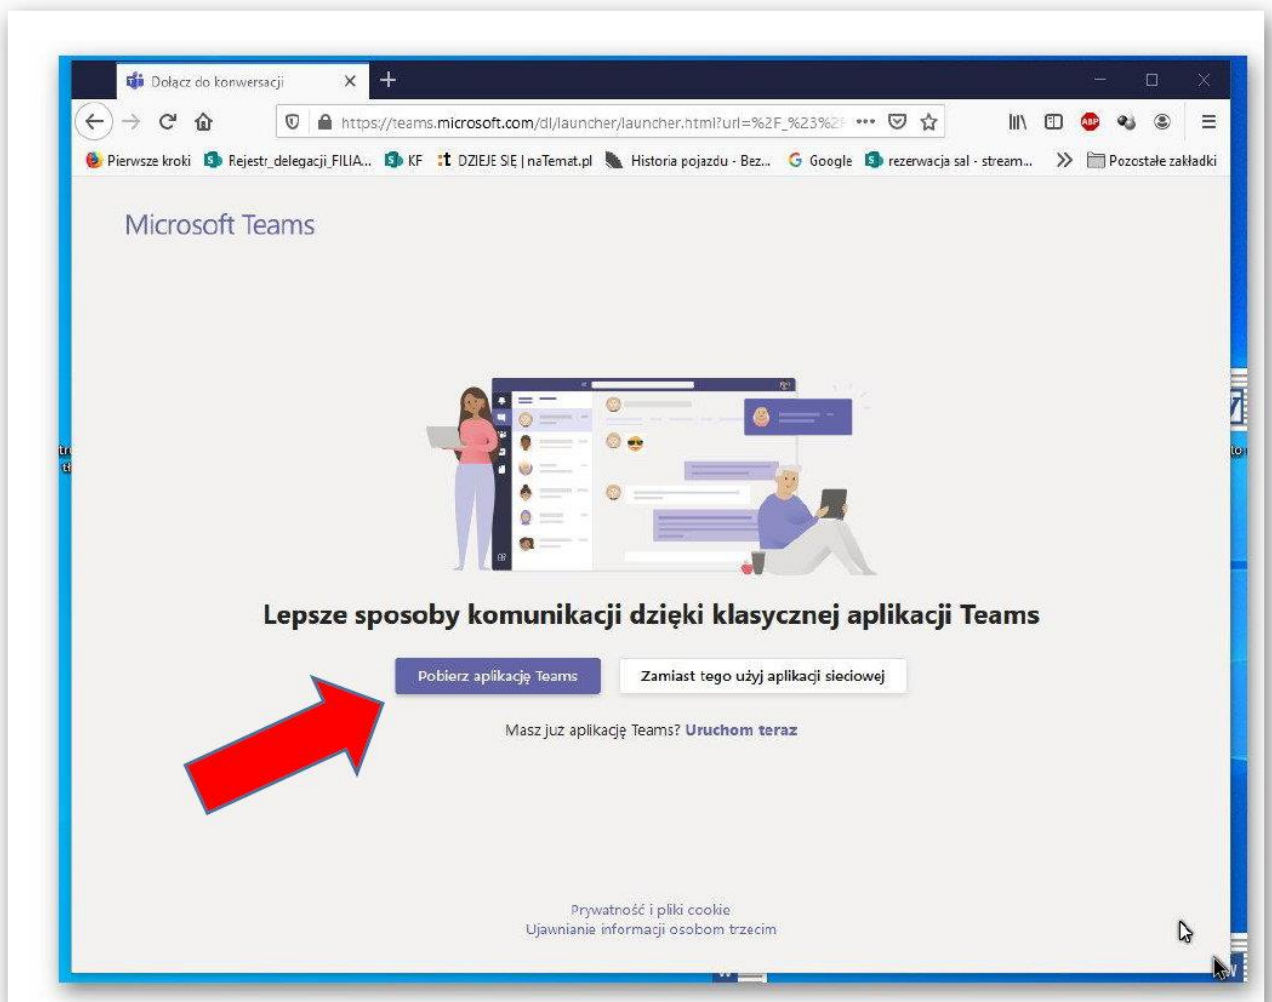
Dołącz do konwersacji

https://teams.microsoft.com/dl/launcher/launcher.html?url=%2F_%23%2

Pierwsze kroki Rejestr_delegacji_FILIA... KF DZIEJE SIĘ | naTemat.pl Historia pojazdu - Bez... Google rezerwacja sal - stream... Pozostałe zakładki

Microsoft Teams

Lepsze sposoby komunikacji dzięki klasycznej aplikacji Teams

Pobierz aplikację Teams

Zamiast tego użyj aplikacji sieciowej

Masz już aplikację Teams? Uruchom teraz

Prywatność i pliki cookie
Ujawnianie informacji osobom trzecim